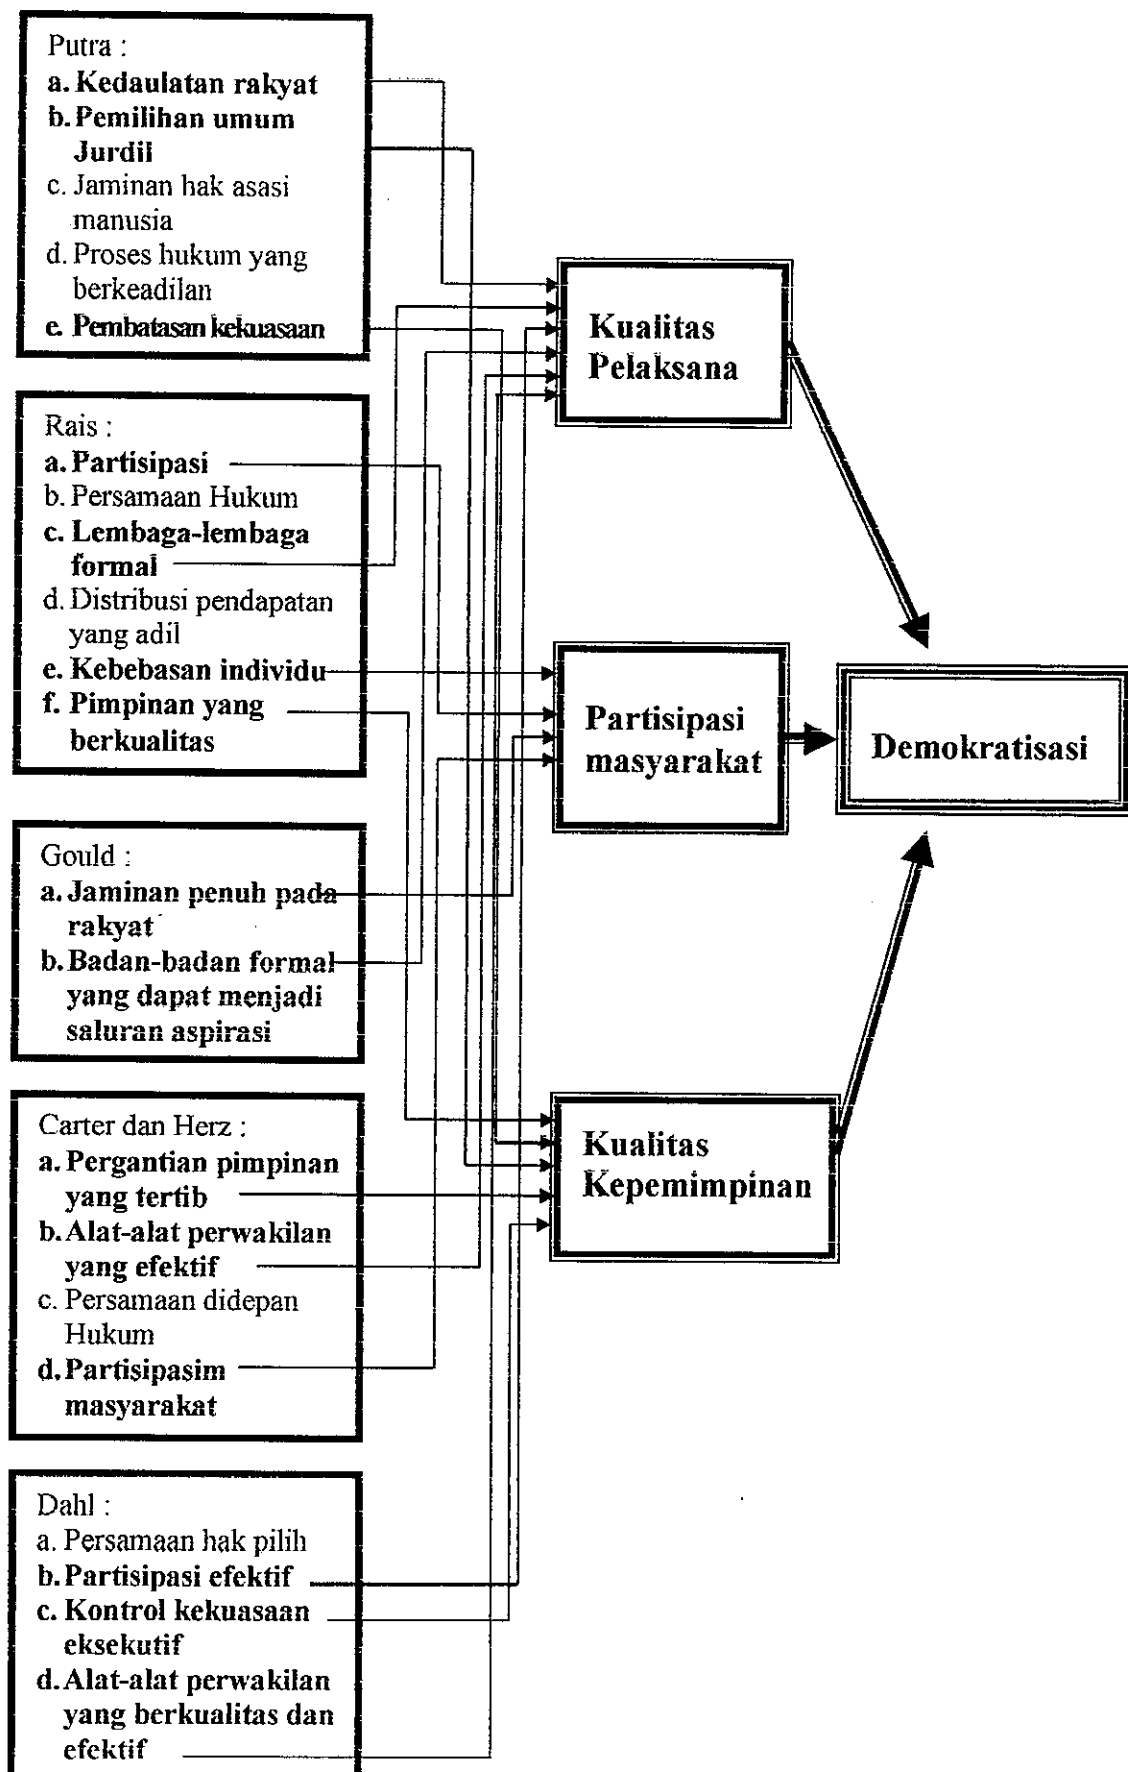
Putra :
a. Kedaulatan rakyat
b. Pemilihan umum Jurdil
c. Jaminan hak asasi manusia
d. Proses hukum yang berkeadilan
e. Pembatasan kekuasaan

Rais :
a. Partisipasi
b. Persamaan Hukum
c. Lembaga-lembaga formal
d. Distribusi pendapatan yang adil
e. Kebebasan individu
f. Pimpinan yang berkualitas

Gould :
a. Jaminan penuh pada rakyat
b. Badan-badan formal yang dapat menjadi saluran aspirasi

Carter dan Herz :
a. Pergantian pimpinan yang tertib
b. Alat-alat perwakilan yang efektif
c. Persamaan didepan Hukum
d. Partisipasim masyarakat

Dahl :
a. Persamaan hak pilih
b. Partisipasi efektif
c. Kontrol kekuasaan eksekutif
d. Alat-alat perwakilan yang berkualitas dan efektif

Kualitas Pelaksana

Partisipasi masyarakat

Kualitas Kepemimpinan

Demokratisasi